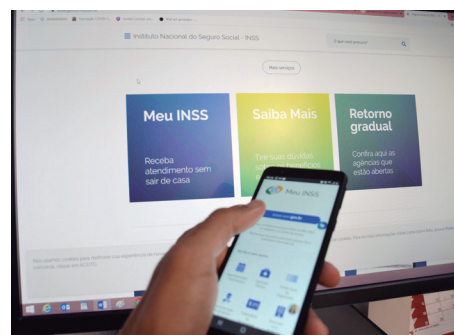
Instituto Nacional do Seguro Social - INSS

O que você procura?

Mais serviços

Meu INSS

Receba atendimento sem sair de casa

Saiba Mais

Tire suas dúvidas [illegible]

Retorno gradual

Confira aqui as agências que estão abertas

Meu INSS